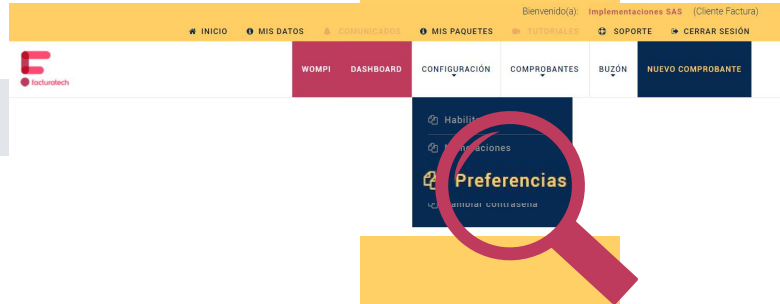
Bienvenido(a): Implementaciones SAS (Cliente Factura)

INICIO MIS DATOS COMUNICADOS MIS PAQUETES TUTORIALES SOPORTE CERRAR SESIÓN

facturatech

WOMPI DASHBOARD CONFIGURACIÓN COMPROBANTES BUZÓN NUEVO COMPROBANTE

Habili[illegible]

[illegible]aciones

Preferencias

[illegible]ambiar contraseña